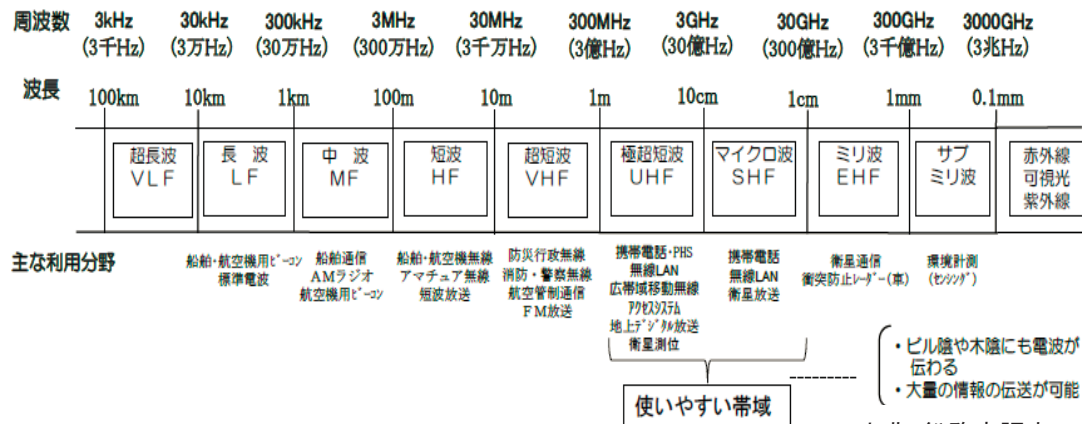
周波数 3kHz (3千Hz) 30kHz (3万Hz) 300kHz (30万Hz) 3MHz (300万Hz) 30MHz (3千万Hz) 300MHz (3億Hz) 3GHz (30億Hz) 30GHz (300億Hz) 300GHz (3千億Hz) 3000GHz (3兆Hz)

波長 100km 10km 1km 100m 10m 1m 10cm 1cm 1mm 0.1mm

| 超長波 VLF | 長 波 LF | 中 波 MF | 短波 HF | 超短波 VHF | 極超短波 UHF | マイクロ波 SHF | ミリ波 EHF | サブ ミリ波 | 赤外線 可視光 紫外線 |
|---|---|---|---|---|---|---|---|---|---|

主な利用分野

船舶・航空機用ビーコン 標準電波

船舶通信 AMラジオ 航空機用ビーコン

船舶・航空機無線 アマチュア無線 短波放送

防災行政無線 消防・警察無線 航空管制通信 FM放送

携帯電話・PHS 無線LAN 広帯域移動無線 アクセスシステム 地上デジタル放送 衛星測位

携帯電話 無線LAN 衛星放送

衛星通信 衝突防止レーダー(車)

環境計測 (センシング)

使いやすい帯域

・ビル陰や木陰にも電波が伝わる
・大量の情報の伝送が可能